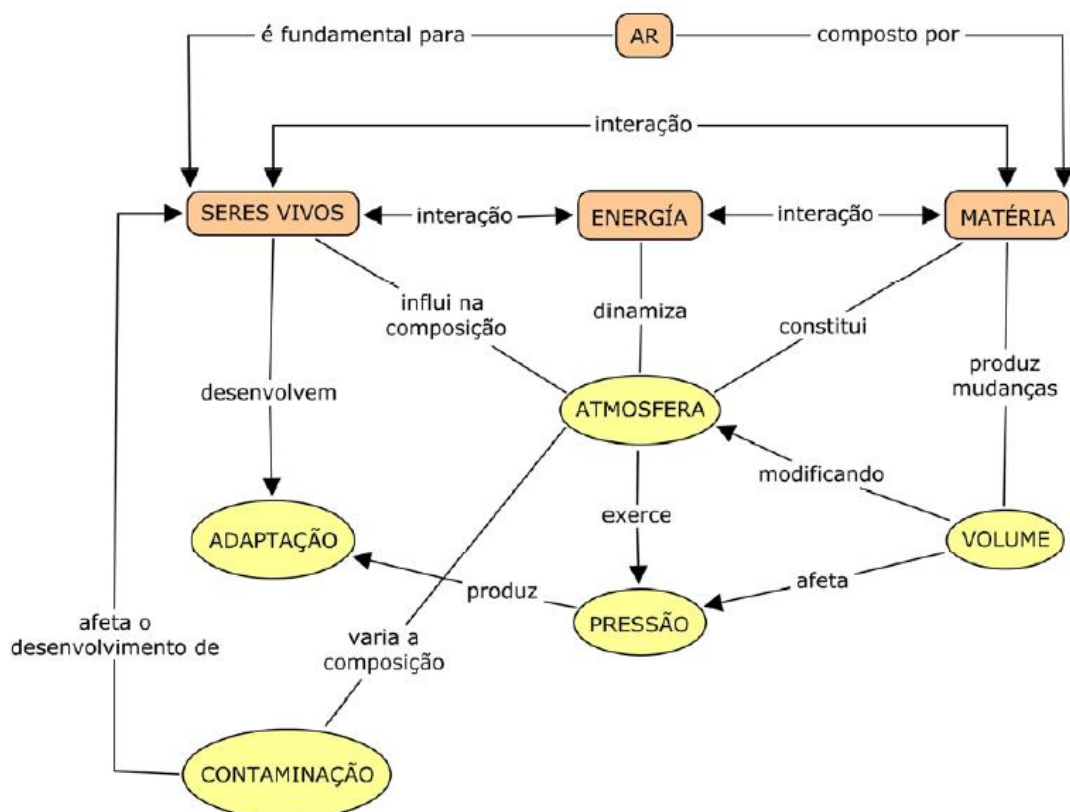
é fundamental para

AR

composto por

interação

SERES VIVOS

interação

ENERGÍA

interação

MATÉRIA

influi na composição

dinamiza

constitui

produz mudanças

desenvolvem

ATMOSFERA

modificando

exerce

ADAPTAÇÃO

VOLUME

afeta o desenvolvimento de

produz

afeta

PRESSÃO

varia a composição

CONTAMINAÇÃO